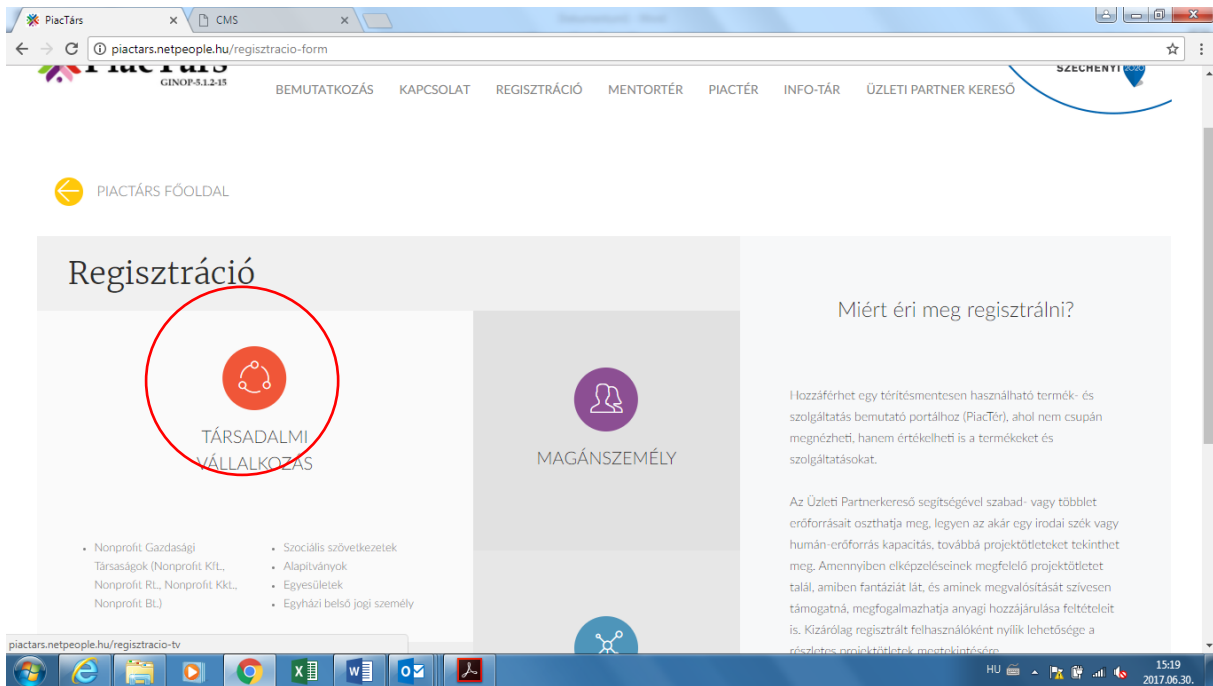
PiacTárs
CMS
piactars.netpeople.hu/regisztracio-form
PiacTárs
GINOP-5.1.2-15
BEMUTATKOZÁS KAPCSOLAT REGISZTRÁCIÓ MENTORTÉR PIACTÉR INFO-TÁR ÜZLETI PARTNER KERESŐ
SZÉCHENYI 2020

PIACTÁRS FŐOLDAL

Regisztráció

TÁRSADALMI VÁLLALKOZÁS

MAGÁNSZEMÉLY

• Nonprofit Gazdasági Társaságok (Nonprofit Kft., Nonprofit Rt., Nonprofit Kkt., Nonprofit Bt.)
• Szociális szövetkezetek
• Alapítványok
• Egyesületek
• Egyházi belső jogi személy

Miért éri meg regisztrálni?

Hozzáférhet egy térítésmentesen használható termék- és szolgáltatás bemutató portálhoz (PiacTér), ahol nem csupán megnézheti, hanem értékelheti is a termékeket és szolgáltatásokat.

Az Üzleti Partnerkereső segítségével szabad- vagy többlet erőforrásait oszthatja meg, legyen az akár egy irodai szék vagy humán-erőforrás kapacitás, továbbá projektötleteket tekinthet meg. Amennyiben elképzeléseinek megfelelő projektötletet talál, amiben fantáziát lát, és aminek megvalósítását szívesen támogatná, megfogalmazhatja anyagi hozzájárulása feltételeit is. Kizárólag regisztrált felhasználóként nyílik lehetősége a részletes projektötletek megtekintésére

piactars.netpeople.hu/regisztracio-tv

HU 15:19 2017.06.30.